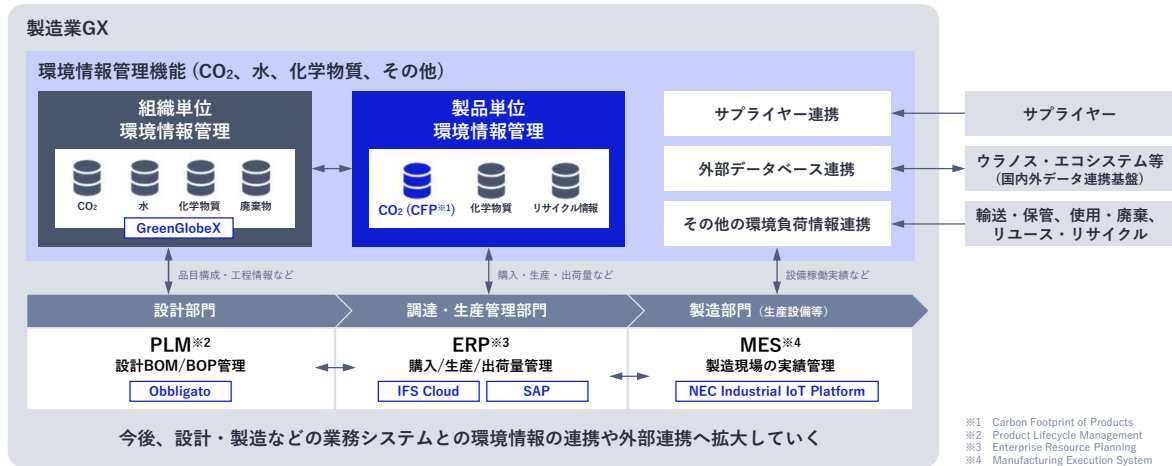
製造業GX

環境情報管理機能（$CO_2$、水、化学物質、その他）

組織単位
環境情報管理

$CO_2$
水
化学物質
廃棄物

GreenGlobeX

製品単位
環境情報管理

$CO_2$（CFP※1）
化学物質
リサイクル情報

サプライヤー連携

外部データベース連携

その他の環境負荷情報連携

サプライヤー

ウラノス・エコシステム等
（国内外データ連携基盤）

輸送・保管、使用・廃棄、
リユース・リサイクル

品目構成・工程情報など

購入・生産・出荷量など

設備稼働実績など

設計部門

調達・生産管理部門

製造部門（生産設備等）

PLM※2
設計BOM/BOP管理
Obbligato

ERP※3
購入/生産/出荷量管理
IFS Cloud
SAP

MES※4
製造現場の実績管理
NEC Industrial IoT Platform

今後、設計・製造などの業務システムとの環境情報の連携や外部連携へ拡大していく

※1 Carbon Footprint of Products
※2 Product Lifecycle Management
※3 Enterprise Resource Planning
※4 Manufacturing Execution System